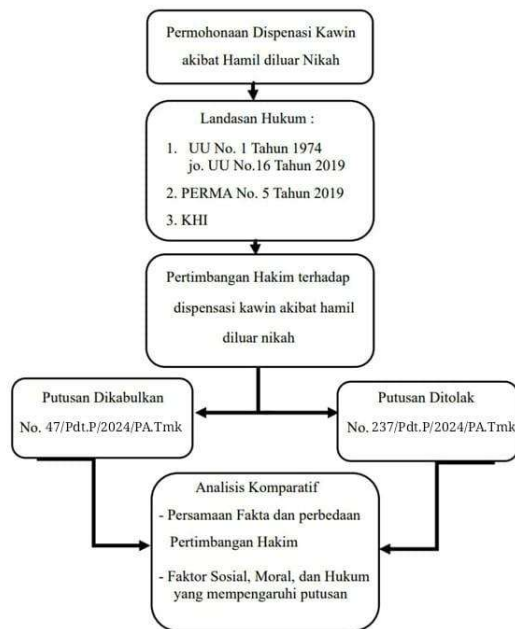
Permohonaan Dispenasi Kawin akibat Hamil diluar Nikah

Landasan Hukum :
1. UU No. 1 Tahun 1974 jo. UU No.16 Tahun 2019
2. PERMA No. 5 Tahun 2019
3. KHI

Pertimbangan Hakim terhadap dispensasi kawin akibat hamil diluar nikah

Putusan Dikabulkan
No. 47/Pdt.P/2024/PA.Tmk

Putusan Ditolak
No. 237/Pdt.P/2024/PA.Tmk

Analisis Komparatif
- Persamaan Fakta dan perbedaan Pertimbangan Hakim
- Faktor Sosial, Moral, dan Hukum yang mempengaruhi putusan